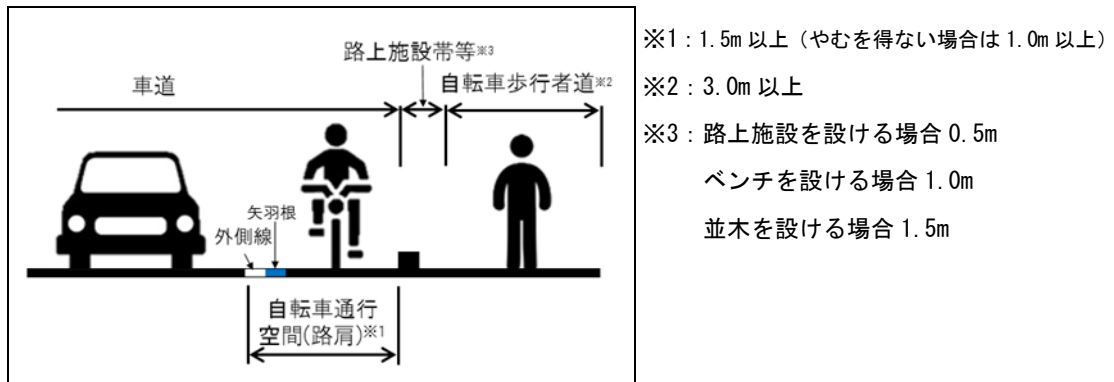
路上施設帯等※3

車道

自転車歩行者道※2

矢羽根

外側線

自転車通行空間(路肩)※1

※1：1.5m 以上（やむを得ない場合は 1.0m 以上）

※2：3.0m 以上

※3：路上施設を設ける場合 0.5m

ベンチを設ける場合 1.0m

並木を設ける場合 1.5m